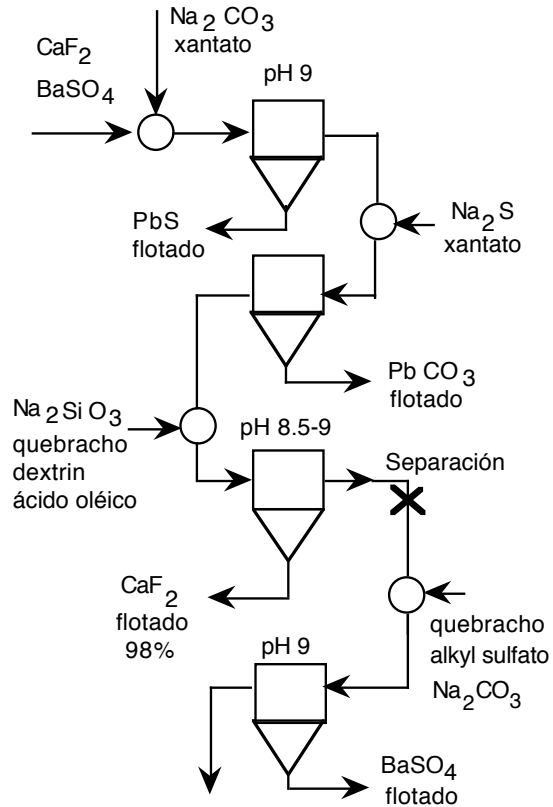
$Na_2CO_3$
xantato

$CaF_2$
$BaSO_4$

pH 9

PbS
flotado

$Na_2S$
xantato

$PbCO_3$
flotado

$Na_2SiO_3$
quebracho
dextrin
ácido oléico

pH 8.5-9

Separación

$CaF_2$
flotado
98%

quebracho
alkyl sulfato
$Na_2CO_3$

pH 9

$BaSO_4$
flotado